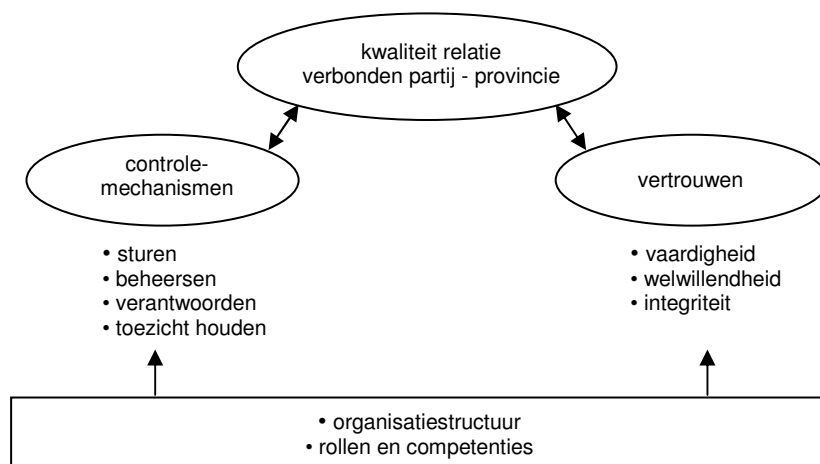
kwaliteit relatie
verbonden partij - provincie

controle-
mechanismen

vertrouwen

• sturen
• beheersen
• verantwoorden
• toezicht houden

• vaardigheid
• welwillendheid
• integriteit

• organisatiestructuur
• rollen en competenties